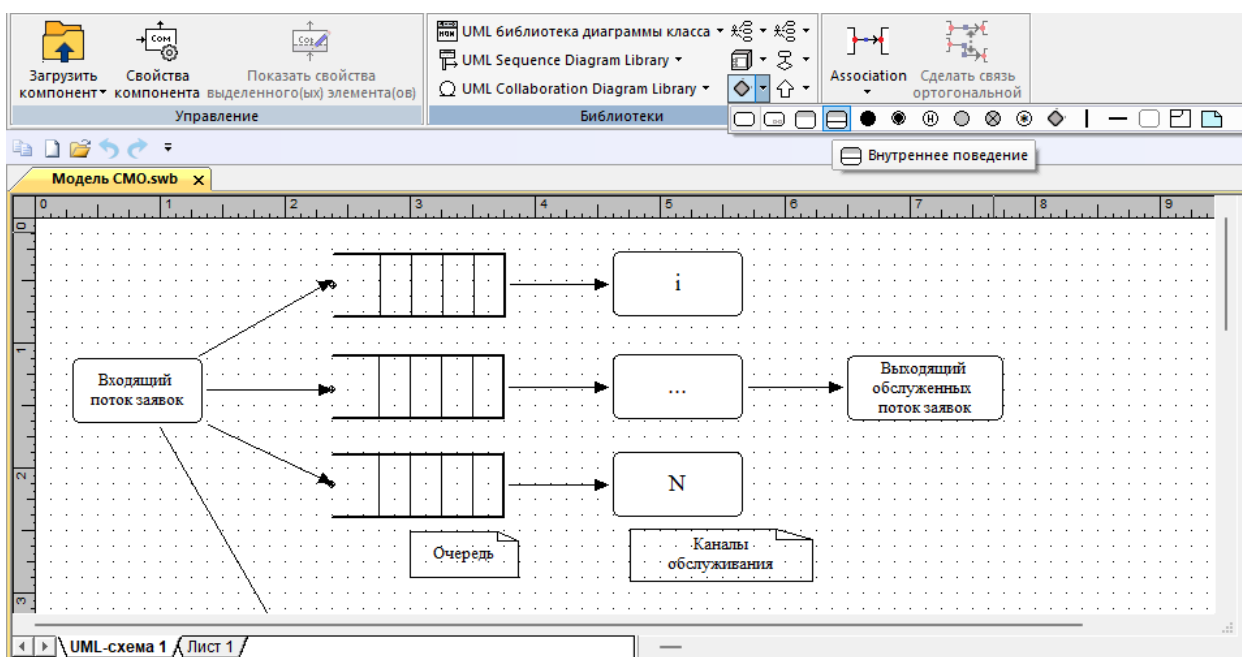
Загрузить компонент ▾ Свойства компонента Показать свойства выделенного(ых) элемента(ов)
Управление
UML библиотека диаграммы класса ▾
UML Sequence Diagram Library ▾
UML Collaboration Diagram Library ▾
Библиотеки
Association ▾ Сделать связь ортогональной
Внутреннее поведение
Модель СМО.swb ×
0 1 2 3 4 5 6 7 8 9
0 1 2 3
i
Входящий поток заявок
...
Выходящий обслуженных поток заявок
N
Очередь
Каналы обслуживания
UML-схема 1 Лист 1